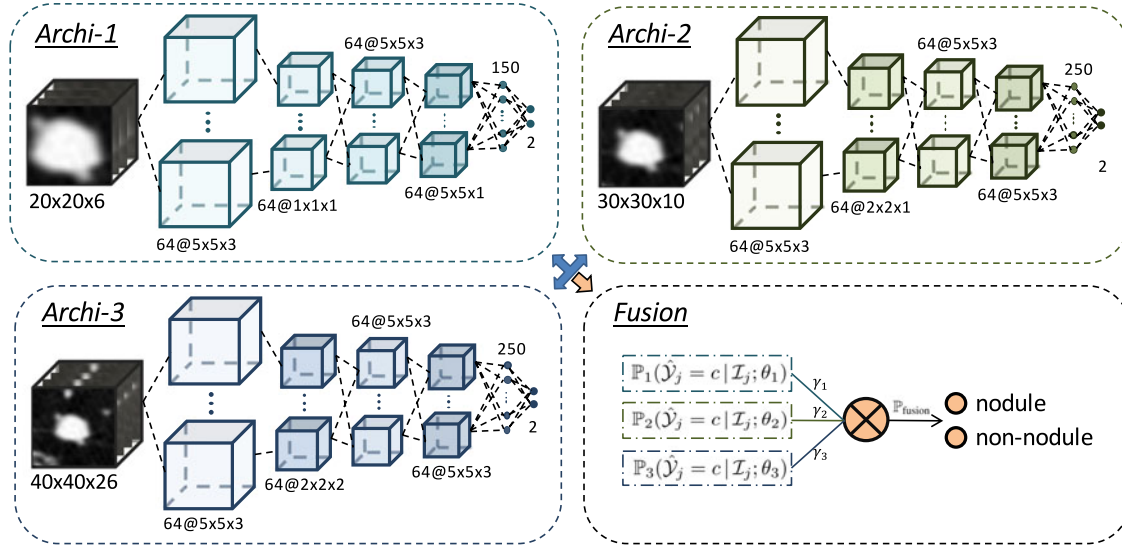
Archi-1

20x20x6

64@5x5x3

64@1x1x1

64@5x5x3

64@5x5x1

150

2

Archi-2

30x30x10

64@5x5x3

64@2x2x1

64@5x5x3

64@5x5x3

250

2

Archi-3

40x40x26

64@5x5x3

64@2x2x2

64@5x5x3

64@5x5x3

250

2

Fusion

$\mathbb{P}_1(\hat{\mathcal{Y}}_j = c \mid \mathcal{I}_j; \theta_1)$

$\mathbb{P}_2(\hat{\mathcal{Y}}_j = c \mid \mathcal{I}_j; \theta_2)$

$\mathbb{P}_3(\hat{\mathcal{Y}}_j = c \mid \mathcal{I}_j; \theta_3)$

$\gamma_1$

$\gamma_2$

$\gamma_3$

$\mathbb{P}_{\text{fusion}}$

nodule

non-nodule